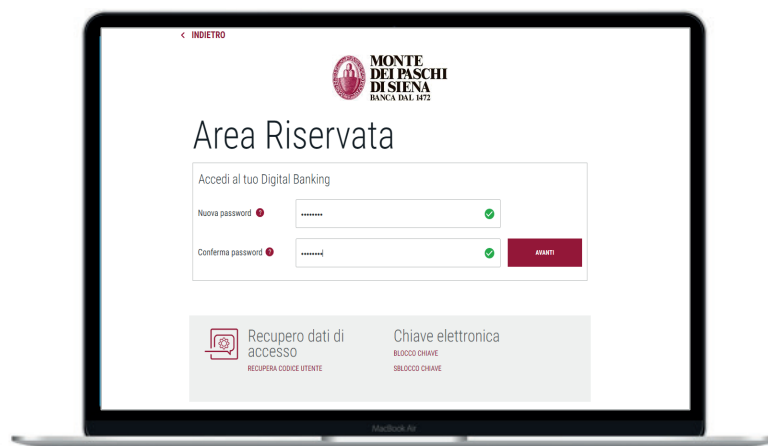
< INDIETRO

MONTE DEI PASCHI DI SIENA
BANCA DAL 1472

Area Riservata

Accedi al tuo Digital Banking

Nuova password ?
••••••••

Conferma password ?
••••••••

AVANTI

Recupero dati di accesso
RECUPERA CODICE UTENTE

Chiave elettronica
BLOCCO CHIAVE
SBLOCCO CHIAVE

MacBook Air